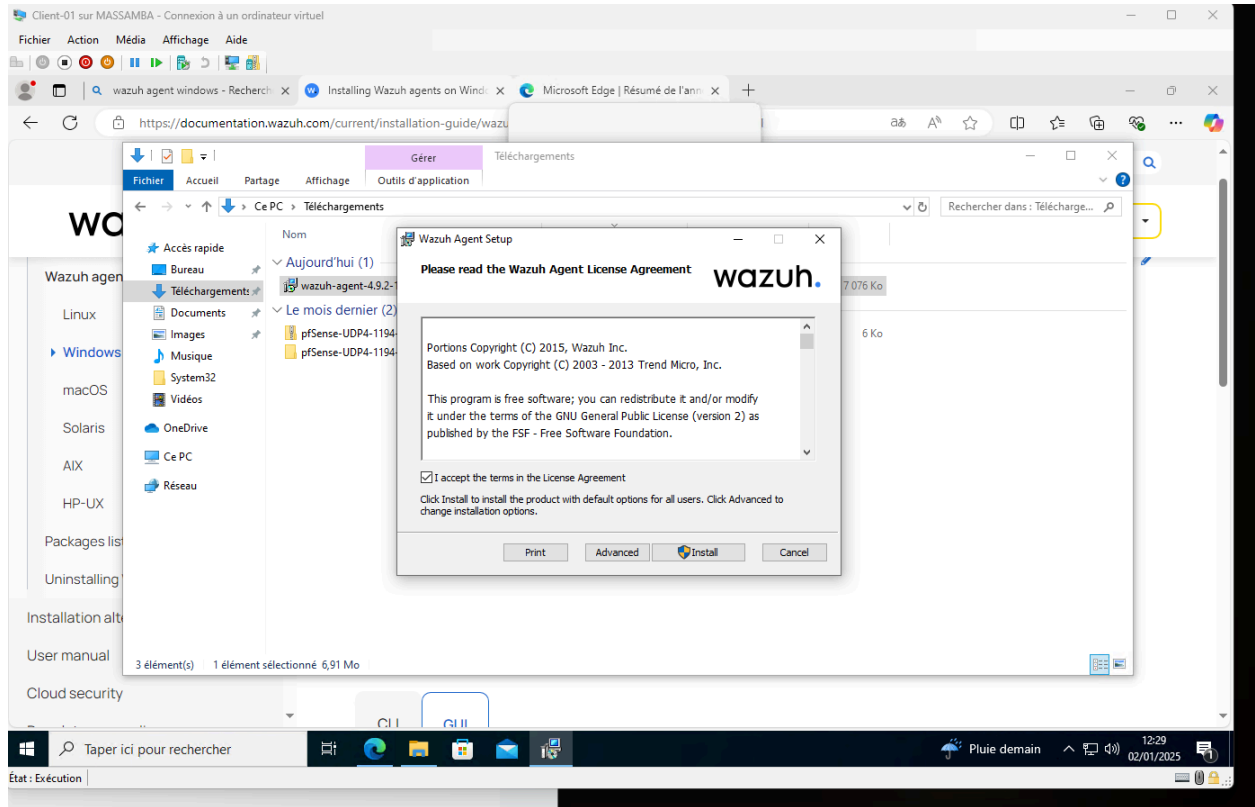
Client-01 sur MASSAMBA - Connexion à un ordinateur virtuel

Fichier Action Média Affichage Aide

wazuh agent windows - Recherch ×
Installing Wazuh agents on Wind ×
Microsoft Edge | Résumé de l'ann ×

https://documentation.wazuh.com/current/installation-guide/wazu

Gérer
Téléchargements
Fichier Accueil Partage Affichage Outils d'application

Ce PC > Téléchargements
Rechercher dans : Télécharge...

Accès rapide
Bureau
Téléchargements
Documents
Images
Musique
System32
Vidéos
OneDrive
Ce PC
Réseau

Nom
Aujourd'hui (1)
wazuh-agent-4.9.2-1
7 076 Ko
Le mois dernier (2)
pfSense-UDP4-1194-
pfSense-UDP4-1194-
6 Ko

3 élément(s) 1 élément sélectionné 6,91 Mo

wa
Wazuh agen
Linux
Windows
macOS
Solaris
AIX
HP-UX
Packages list
Uninstalling
Installation alt
User manual
Cloud security
CLI
GUI

Wazuh Agent Setup

Please read the Wazuh Agent License Agreement

wazuh.

Portions Copyright (C) 2015, Wazuh Inc.
Based on work Copyright (C) 2003 - 2013 Trend Micro, Inc.

This program is free software; you can redistribute it and/or modify it under the terms of the GNU General Public License (version 2) as published by the FSF - Free Software Foundation.

I accept the terms in the License Agreement

Click Install to install the product with default options for all users. Click Advanced to change installation options.

Print Advanced Install Cancel

Taper ici pour rechercher
Pluie demain
12:29
02/01/2025

État : Exécution